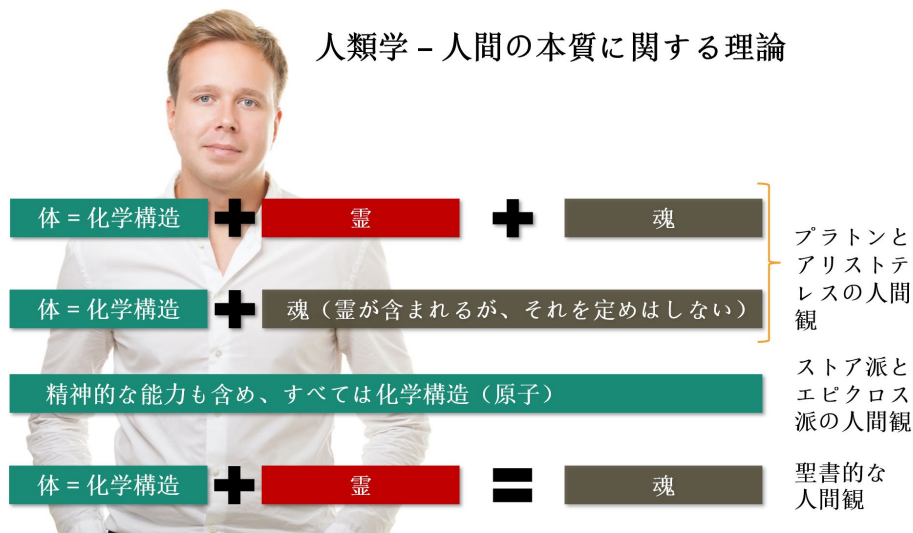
人類学 – 人間の本質に関する理論

体 = 化学構造 ✚ 霊 ✚ 魂

体 = 化学構造 ✚ 魂（霊が含まれるが、それを定めはしない）

プラトンとアリストテレスの人間観

精神的な能力も含め、すべては化学構造（原子）

ストア派とエピクロス派の人間観

体 = 化学構造 ✚ 霊 = 魂

聖書的な人間観